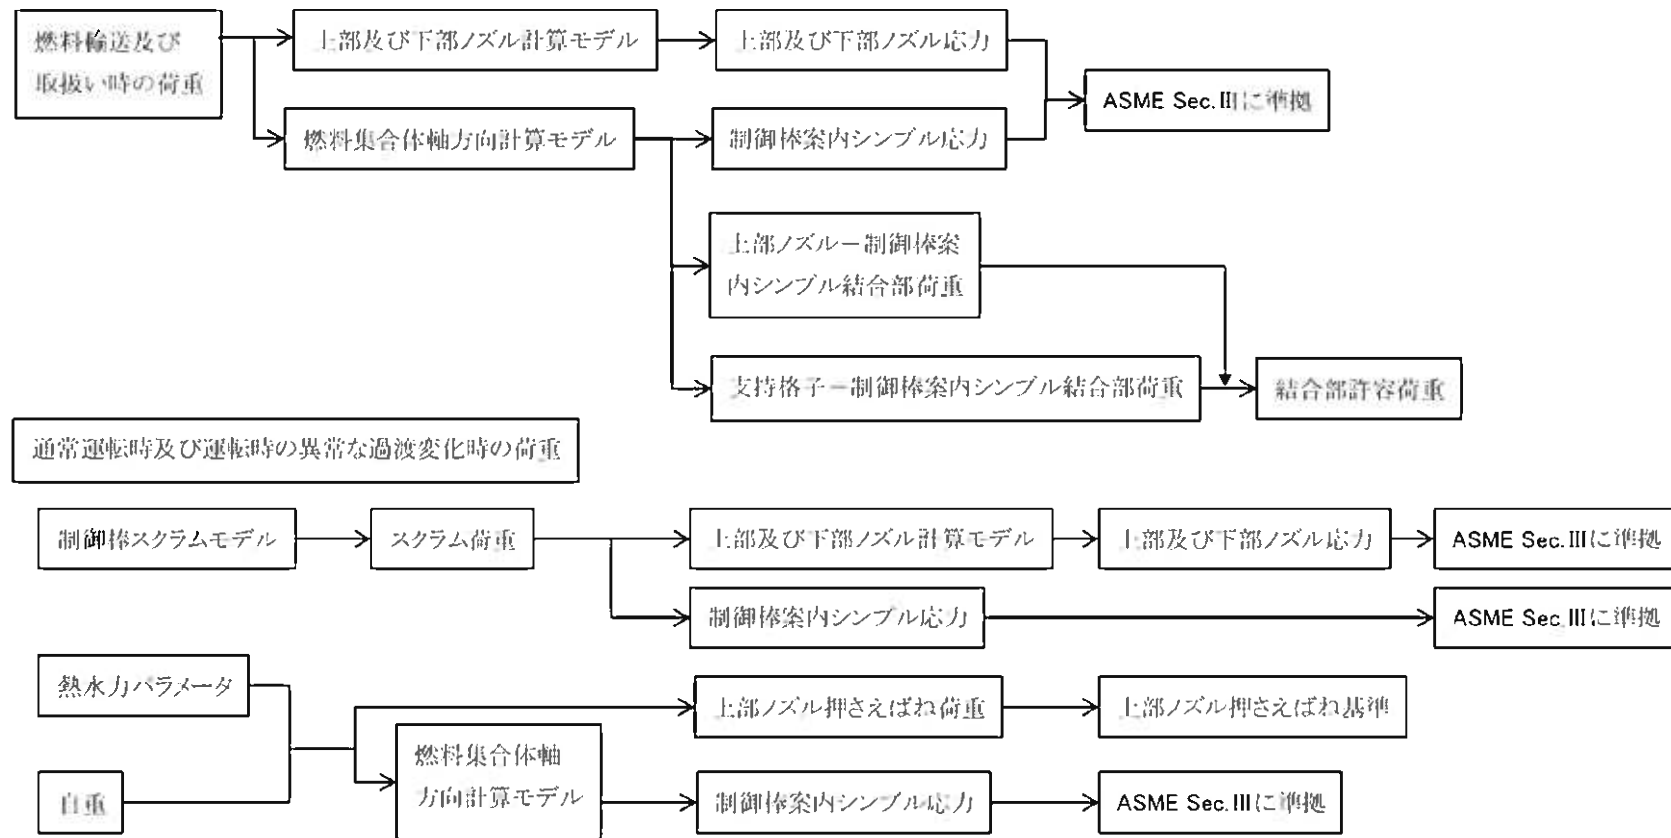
燃料輸送及び取扱い時の荷重

上部及び下部ノズル計算モデル

上部及び下部ノズル応力

ASME Sec.Ⅲに準拠

燃料集合体軸方向計算モデル

制御棒案内シンブル応力

上部ノズル－制御棒案内シンブル結合部荷重

支持格子－制御棒案内シンブル結合部荷重

結合部許容荷重

通常運転時及び運転時の異常な過渡変化時の荷重

制御棒スクラムモデル

スクラム荷重

上部及び下部ノズル計算モデル

上部及び下部ノズル応力

ASME Sec.Ⅲに準拠

制御棒案内シンブル応力

ASME Sec.Ⅲに準拠

熱水力パラメータ

自重

上部ノズル押さえばね荷重

上部ノズル押さえばね基準

燃料集合体軸方向計算モデル

制御棒案内シンブル応力

ASME Sec.Ⅲに準拠